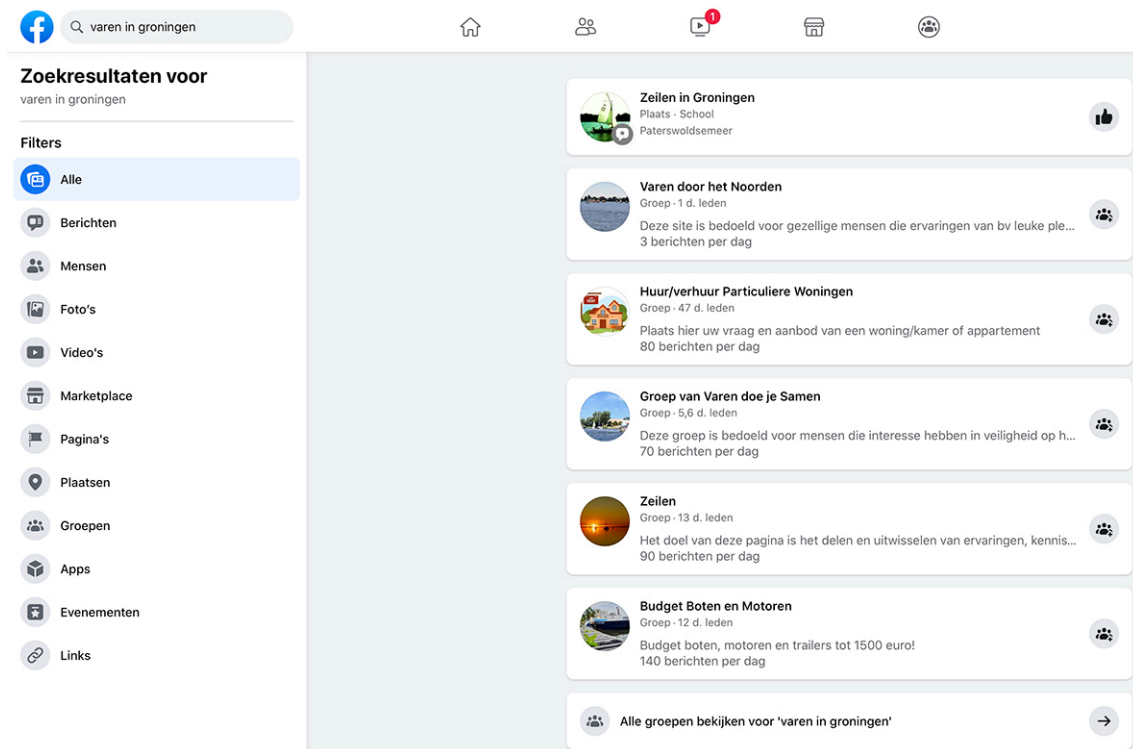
varen in groningen

1

Zoekresultaten voor
varen in groningen

Filters

Alle

Berichten

Mensen

Foto's

Video's

Marketplace

Pagina's

Plaatsen

Groepen

Apps

Evenementen

Links

Zeilen in Groningen
Plaats · School
Paterswoldsemeer

Varen door het Noorden
Groep · 1 d. leden
Deze site is bedoeld voor gezellige mensen die ervaringen van bv leuke ple...
3 berichten per dag

Huur/verhuur Particuliere Woningen
Groep · 47 d. leden
Plaats hier uw vraag en aanbod van een woning/kamer of appartement
80 berichten per dag

Groep van Varen doe je Samen
Groep · 5,6 d. leden
Deze groep is bedoeld voor mensen die interesse hebben in veiligheid op h...
70 berichten per dag

Zeilen
Groep · 13 d. leden
Het doel van deze pagina is het delen en uitwisselen van ervaringen, kennis...
90 berichten per dag

Budget Boten en Motoren
Groep · 12 d. leden
Budget boten, motoren en trailers tot 1500 euro!
140 berichten per dag

Alle groepen bekijken voor 'varen in groningen'